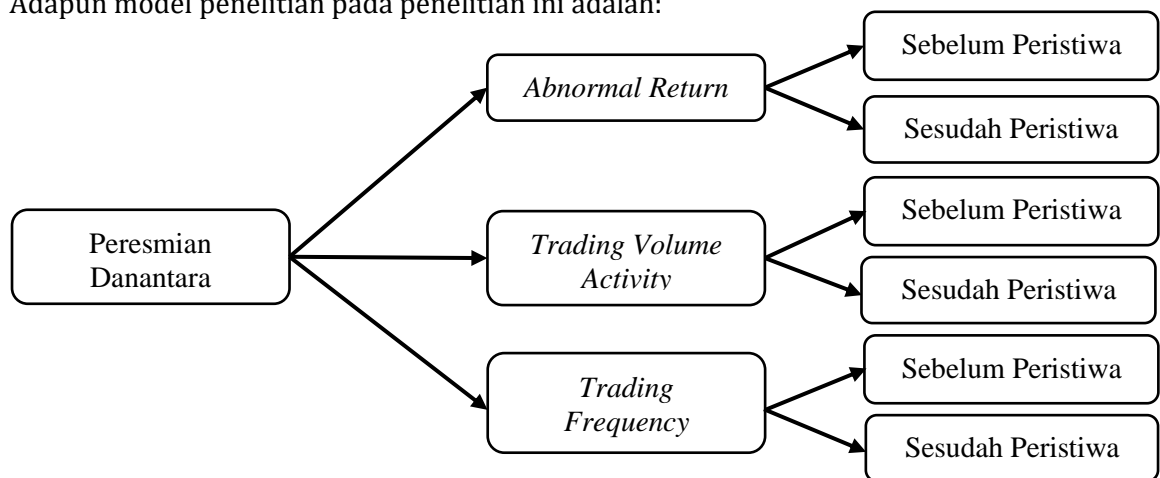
Adapun model penelitian pada penelitian ini adalah:

Peresmian Danantara

Abnormal Return

Sebelum Peristiwa

Sesudah Peristiwa

Trading Volume Activity

Sebelum Peristiwa

Sesudah Peristiwa

Trading Frequency

Sebelum Peristiwa

Sesudah Peristiwa